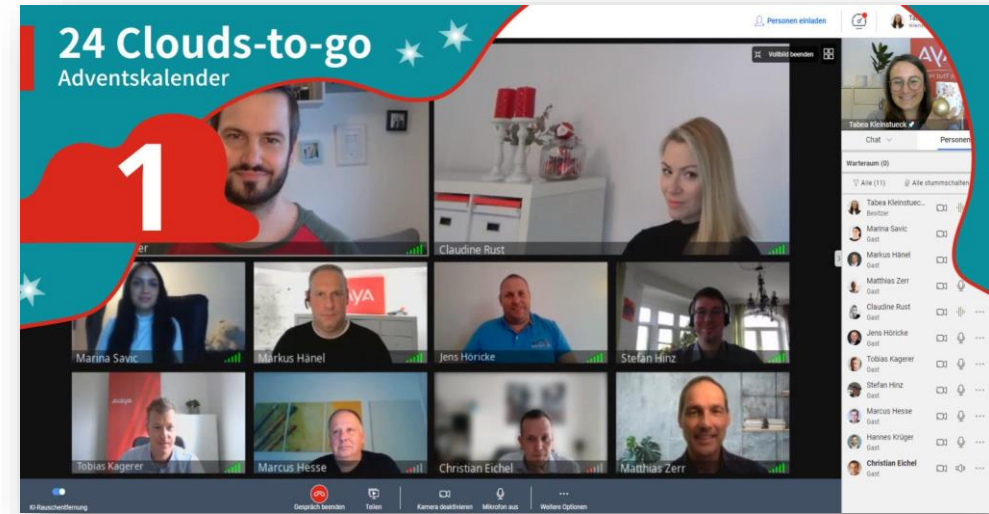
24 Clouds-to-go
Adventskalender

1

Personen einladen

Vollbild beenden

Tabea Kleinstueck

Chat

Personen

Warteraum (0)

Alle (11)

Alle stummschalten

Tabea Kleinstueck
Besitzer

Marina Savic
Gast

Markus Hänel
Gast

Matthias Zerr
Gast

Claudine Rust
Gast

Jens Höricke
Gast

Tobias Kagerer
Gast

Stefan Hinz
Gast

Marcus Hesse
Gast

Hannes Krüger
Gast

Christian Eichel
Gast

Claudine Rust

Marina Savic

Markus Hänel

Jens Höricke

Stefan Hinz

Tobias Kagerer

Marcus Hesse

Christian Eichel

Matthias Zerr

KI-Rauschentfernung

Gespräch beenden

Teilen

Kamera deaktivieren

Mikrofon aus

Weitere Optionen